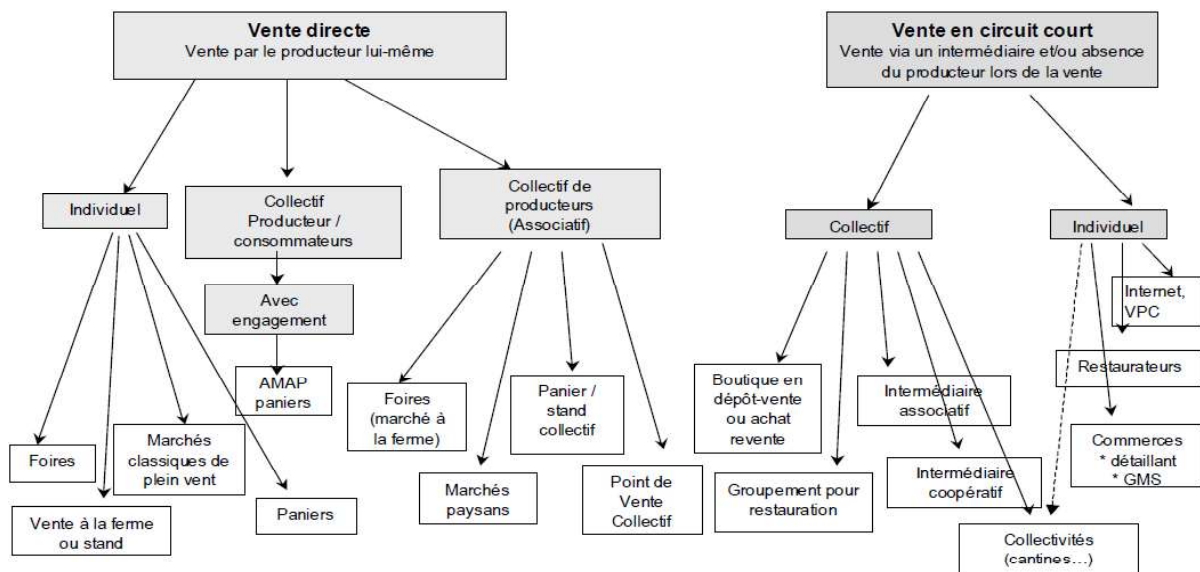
Vente directe
Vente par le producteur lui-même

Individuel

Foires

Vente à la ferme ou stand

Marchés classiques de plein vent

Paniers

Collectif Producteur / consommateurs

Avec engagement

AMAP paniers

Collectif de producteurs (Associatif)

Foires (marché à la ferme)

Marchés paysans

Panier / stand collectif

Point de Vente Collectif

Vente en circuit court
Vente via un intermédiaire et/ou absence du producteur lors de la vente

Collectif

Boutique en dépôt-vente ou achat revente

Groupement pour restauration

Intermédiaire associatif

Intermédiaire coopératif

Individuel

Internet, VPC

Restaurateurs

Commerces
* détaillant
* GMS

Collectivités (cantines...)